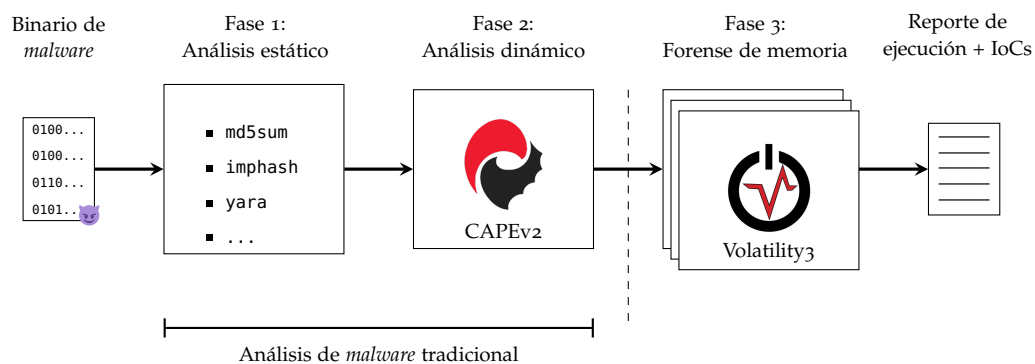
Binario de *malware*

0100...
0100...
0110...
0101...

Fase 1:
Análisis estático

md5sum
imphash
yara
...

Fase 2:
Análisis dinámico

CAPEv2

Fase 3:
Forense de memoria

Volatility3

Reporte de
ejecución + IoCs

Análisis de *malware* tradicional